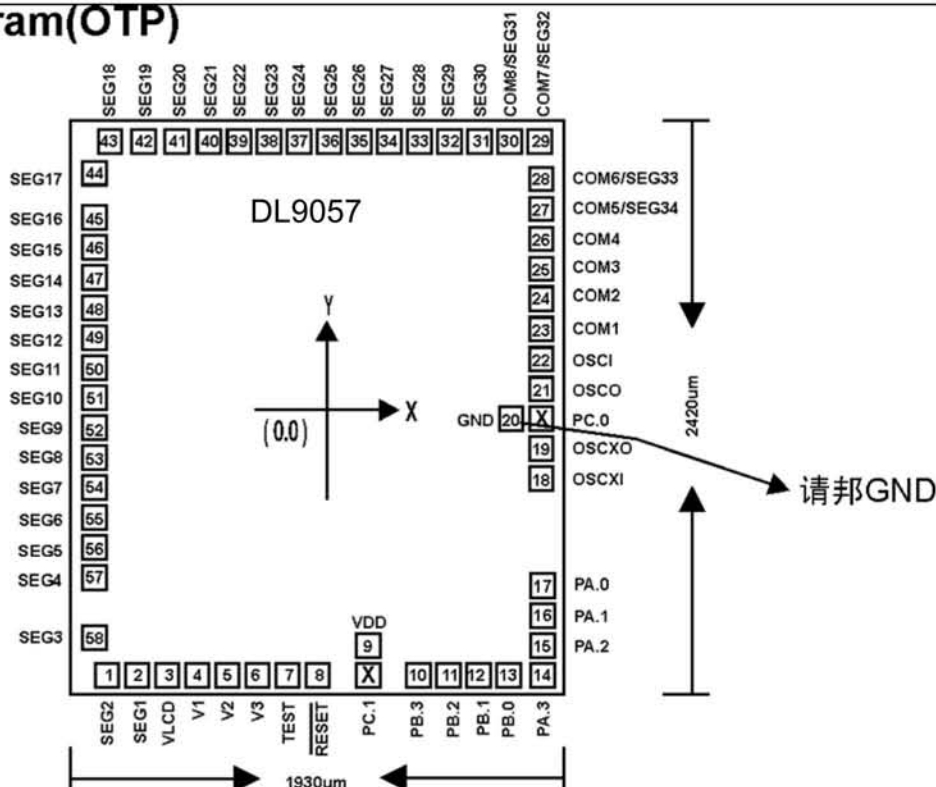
ram(OTP)

SEG18 SEG19 SEG20 SEG21 SEG22 SEG23 SEG24 SEG25 SEG26 SEG27 SEG28 SEG29 SEG30 COM8/SEG31 COM7/SEG32

43 42 41 40 39 38 37 36 35 34 33 32 31 30 29

DL9057

SEG17 44
SEG16 45
SEG15 46
SEG14 47
SEG13 48
SEG12 49
SEG11 50
SEG10 51
SEG9 52
SEG8 53
SEG7 54
SEG6 55
SEG5 56
SEG4 57
SEG3 58

28 COM6/SEG33
27 COM5/SEG34
26 COM4
25 COM3
24 COM2
23 COM1
22 OSCI
21 OSCO
GND 20 X PC.0
19 OSCXO
18 OSCXI
17 PA.0
16 PA.1
15 PA.2

Y
X
(0,0)

2420um

请邦GND

VDD
9

1 2 3 4 5 6 7 8 X 10 11 12 13 14

SEG2 SEG1 VLCD V1 V2 V3 TEST $\overline{RESET}$ PC.1 PB.3 PB.2 PB.1 PB.0 PA.3

1930um